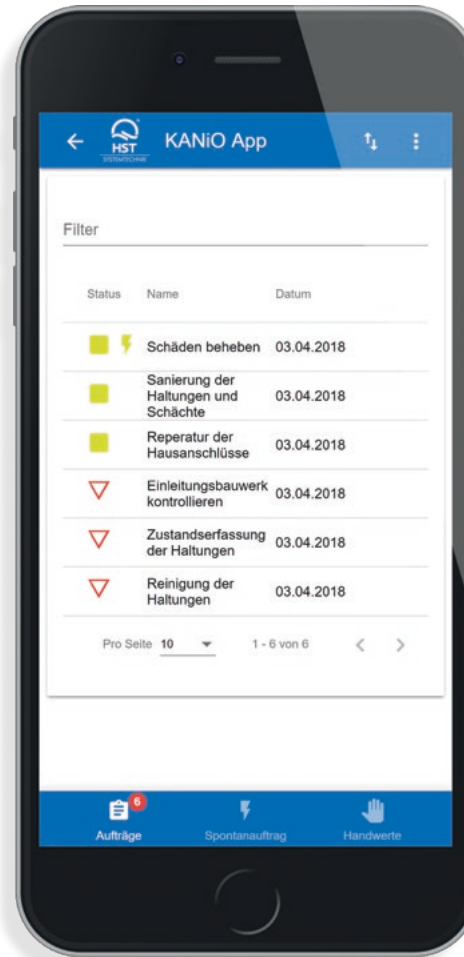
HST SYSTEMTECHNIK KANiO App

Filter

| Status | Name | Datum |
|---|---|---|
| | Schäden beheben | 03.04.2018 |
| | Sanierung der Haltungen und Schächte | 03.04.2018 |
| | Reperatur der Hausanschlüsse | 03.04.2018 |
| ▽ | Einleitungsbauwerk kontrollieren | 03.04.2018 |
| ▽ | Zustandserfassung der Haltungen | 03.04.2018 |
| ▽ | Reinigung der Haltungen | 03.04.2018 |

Pro Seite 10 1 - 6 von 6

6 Aufträge Spontanauftrag Handwerte